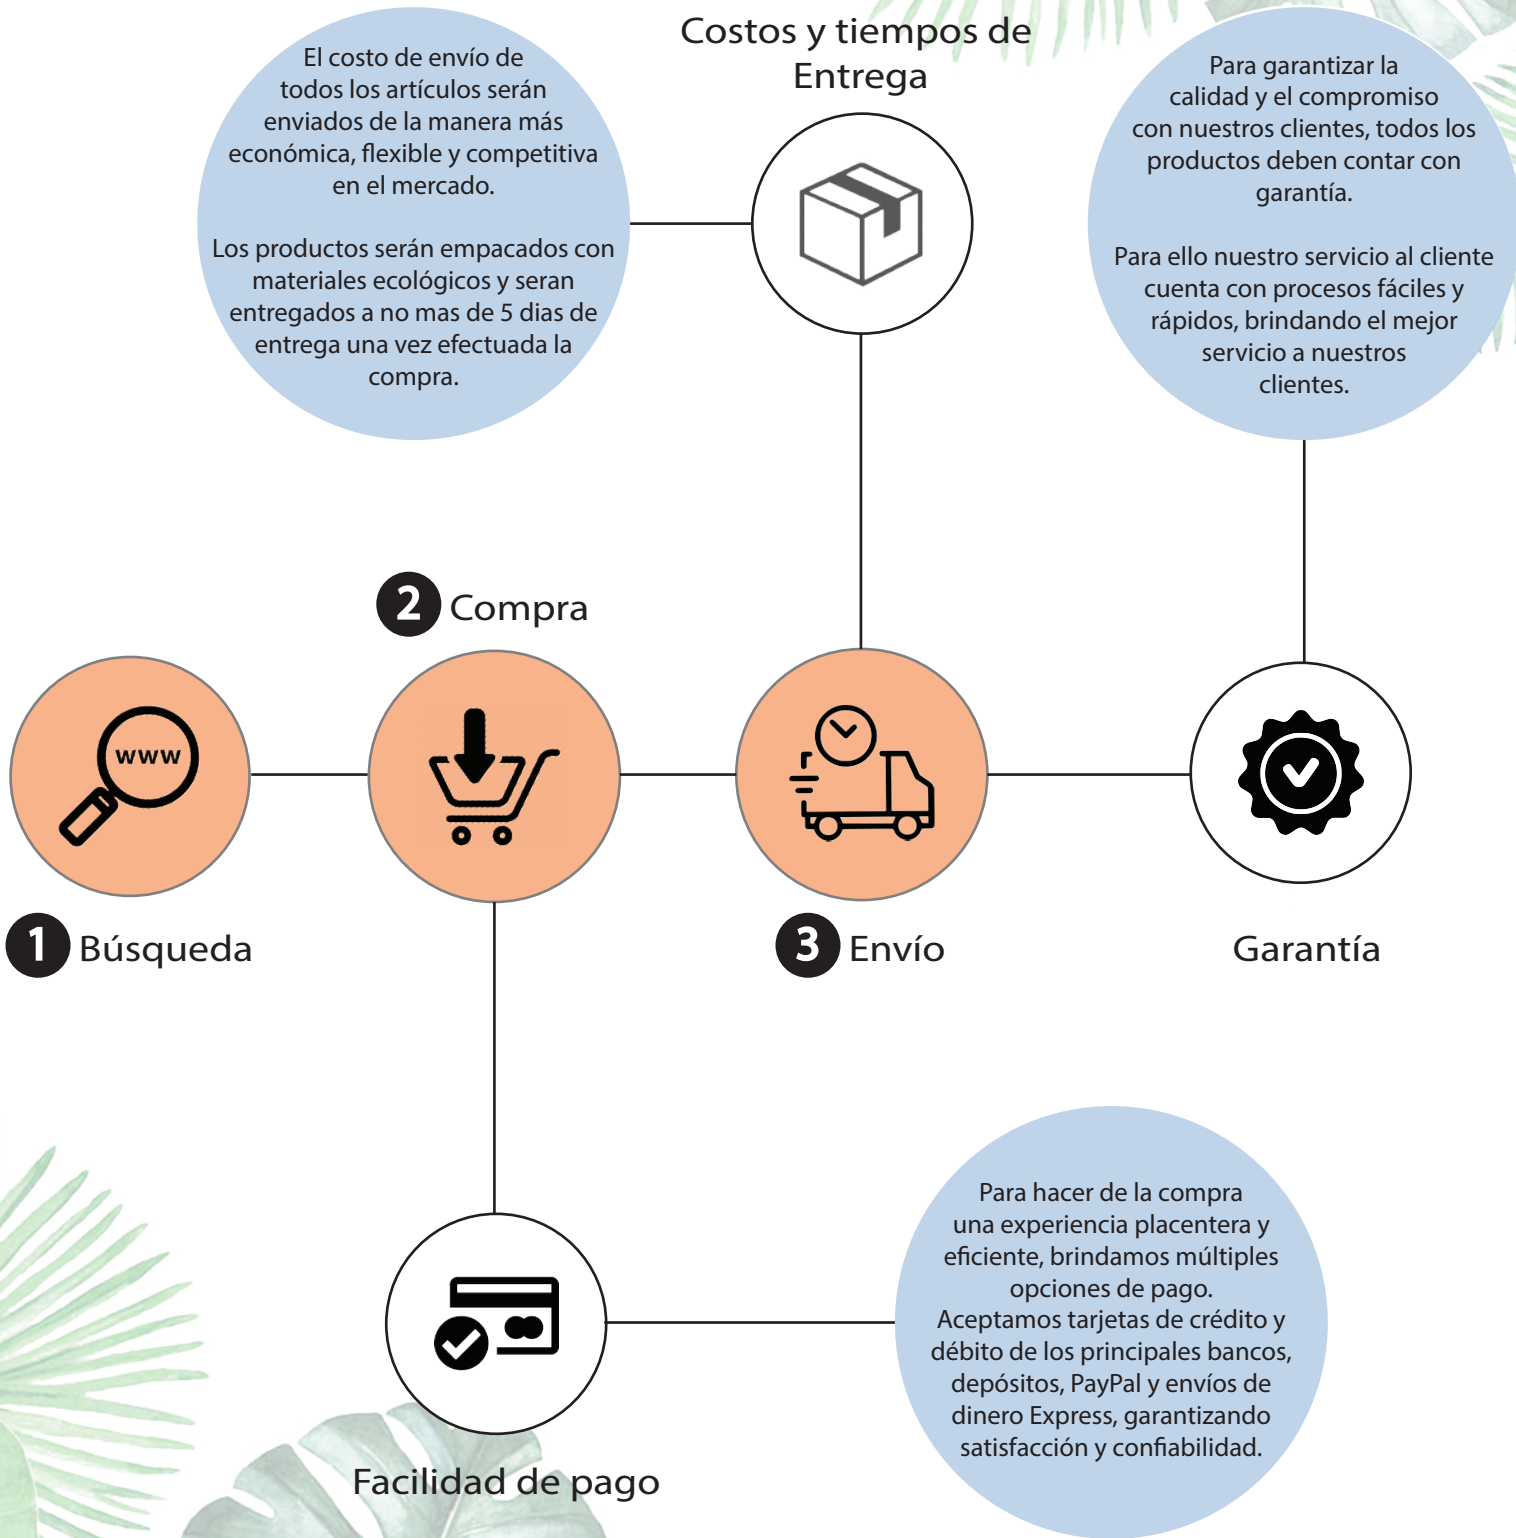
El costo de envío de todos los artículos serán enviados de la manera más económica, flexible y competitiva en el mercado.

Los productos serán empacados con materiales ecológicos y seran entregados a no mas de 5 dias de entrega una vez efectuada la compra.

Costos y tiempos de Entrega

Para garantizar la calidad y el compromiso con nuestros clientes, todos los productos deben contar con garantía.

Para ello nuestro servicio al cliente cuenta con procesos fáciles y rápidos, brindando el mejor servicio a nuestros clientes.

2 Compra

www

1 Búsqueda

3 Envío

Garantía

Para hacer de la compra una experiencia placentera y eficiente, brindamos múltiples opciones de pago.
Aceptamos tarjetas de crédito y débito de los principales bancos, depósitos, PayPal y envíos de dinero Express, garantizando satisfacción y confiabilidad.

Facilidad de pago